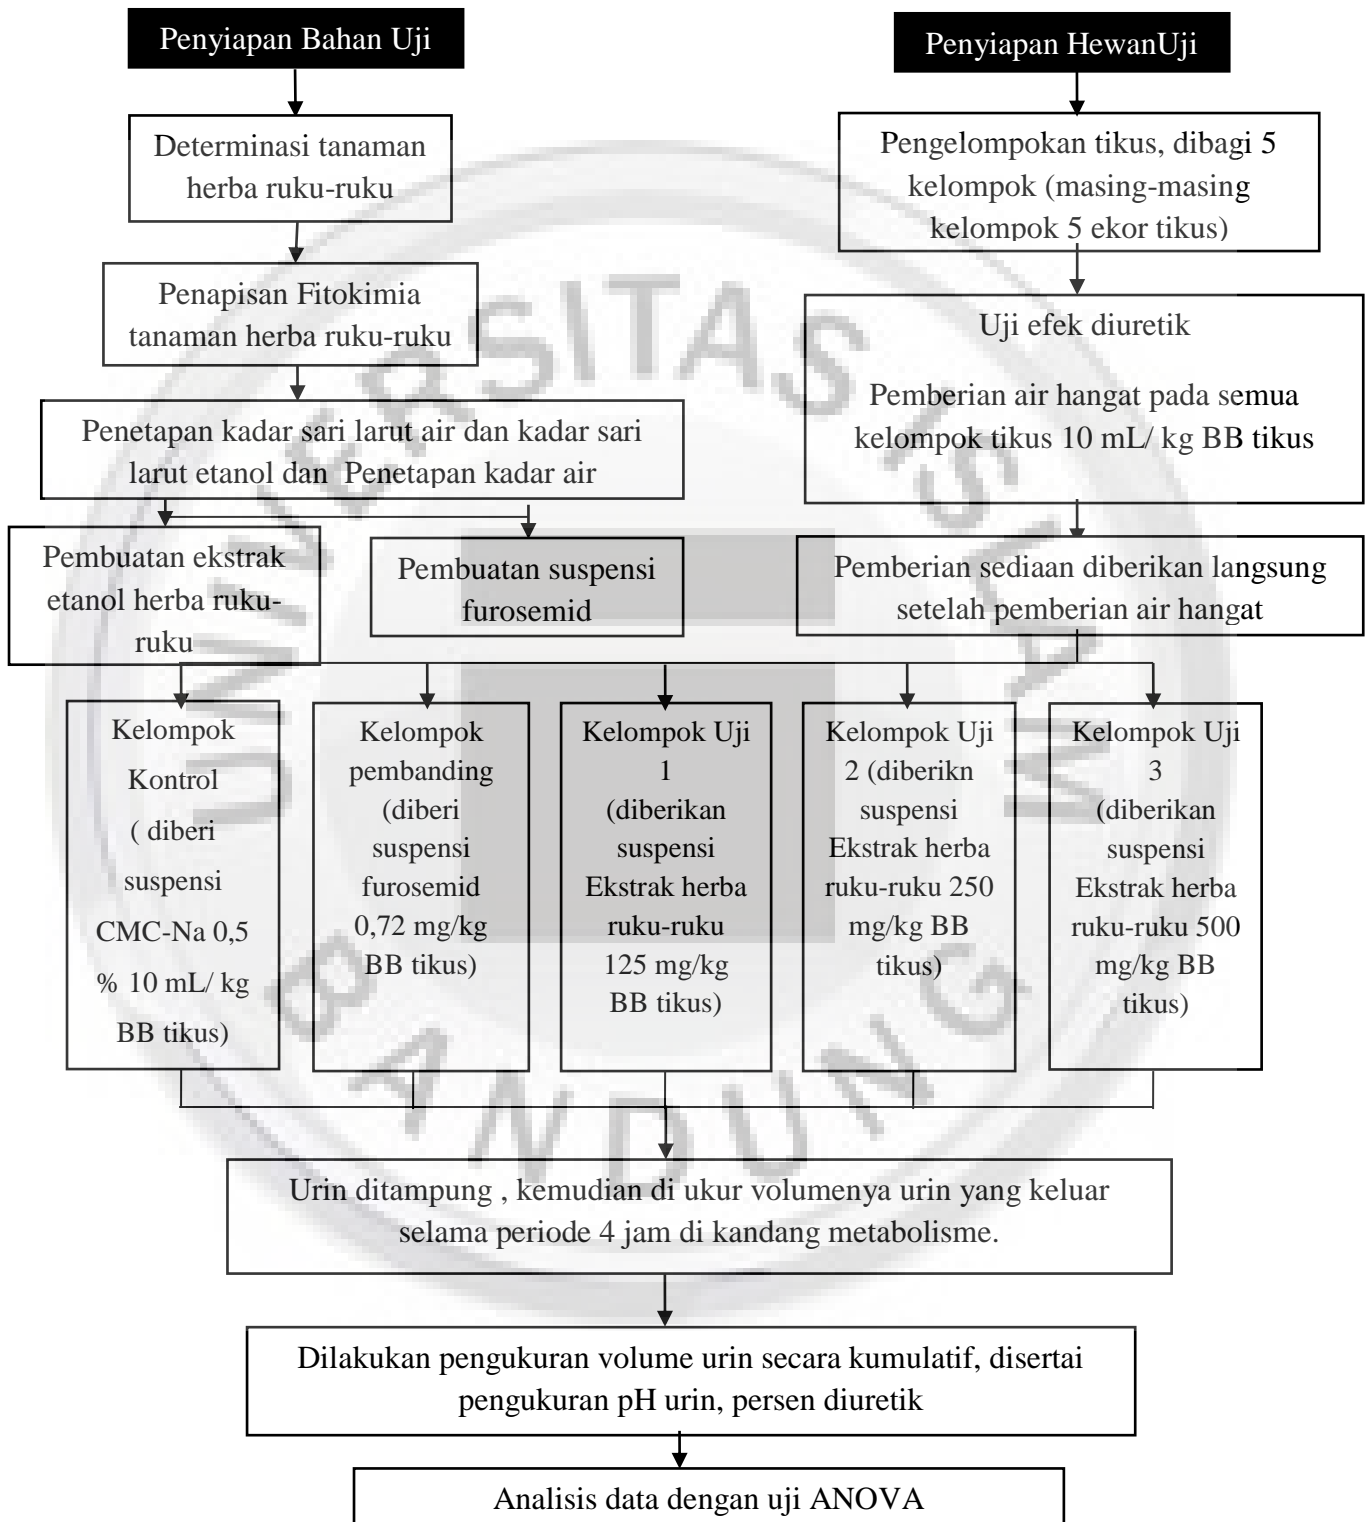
Penyiapan Bahan Uji

Penyiapan HewanUji

Determinasi tanaman herba ruku-ruku

Pengelompokan tikus, dibagi 5 kelompok (masing-masing kelompok 5 ekor tikus)

Penapisan Fitokimia tanaman herba ruku-ruku

Uji efek diuretik

Pemberian air hangat pada semua kelompok tikus 10 mL/ kg BB tikus

Penetapan kadar sari larut air dan kadar sari larut etanol dan Penetapan kadar air

Pembuatan ekstrak etanol herba ruku-ruku

Pembuatan suspensi furosemid

Pemberian sediaan diberikan langsung setelah pemberian air hangat

Kelompok Kontrol ( diberi suspensi CMC-Na 0,5 % 10 mL/ kg BB tikus)

Kelompok pembanding (diberi suspensi furosemid 0,72 mg/kg BB tikus)

Kelompok Uji 1 (diberikan suspensi Ekstrak herba ruku-ruku 125 mg/kg BB tikus)

Kelompok Uji 2 (diberikn suspensi Ekstrak herba ruku-ruku 250 mg/kg BB tikus)

Kelompok Uji 3 (diberikan suspensi Ekstrak herba ruku-ruku 500 mg/kg BB tikus)

Urin ditampung , kemudian di ukur volumenya urin yang keluar selama periode 4 jam di kandang metabolisme.

Dilakukan pengukuran volume urin secara kumulatif, disertai pengukuran pH urin, persen diuretik

Analisis data dengan uji ANOVA